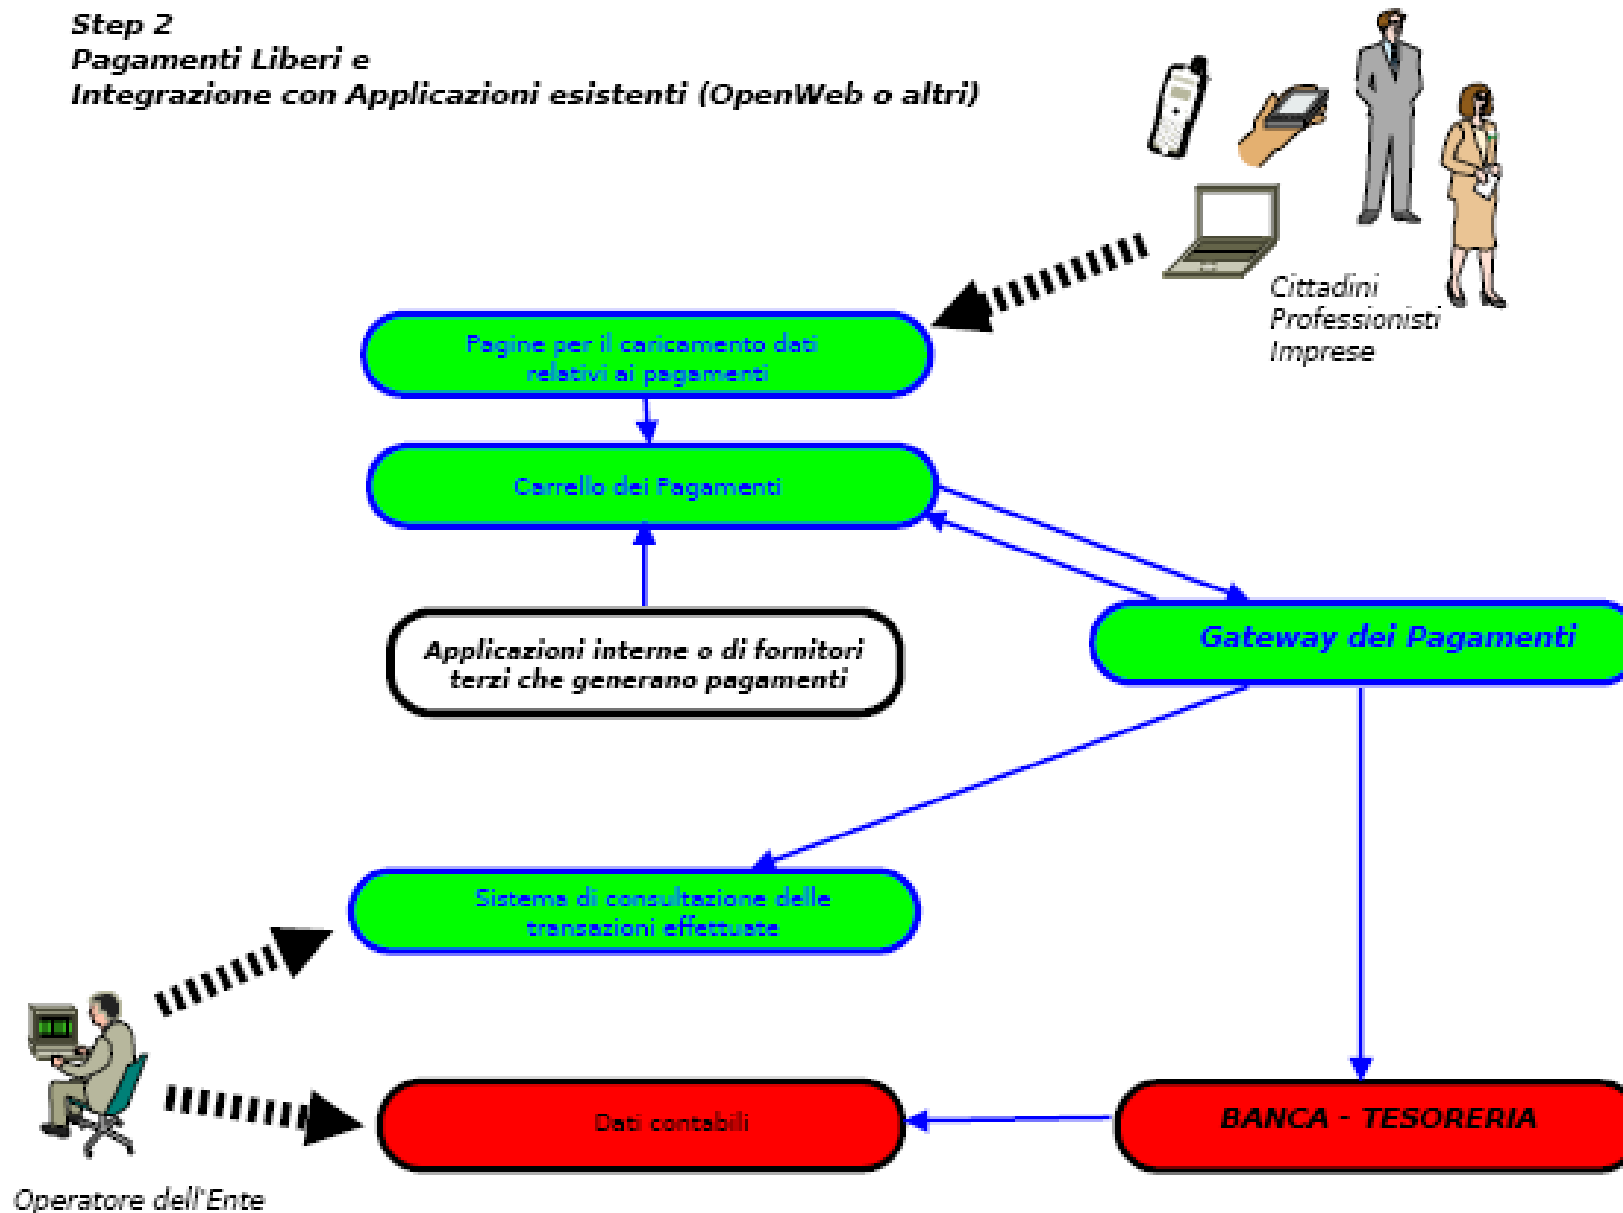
Step 2
Pagamenti Liberi e
Integrazione con Applicazioni esistenti (OpenWeb o altri)

Cittadini
Professionisti
Imprese

Pagine per il caricamento dati relativi ai pagamenti

Carrello dei Pagamenti

Applicazioni interne o di fornitori terzi che generano pagamenti

Gateway dei Pagamenti

Sistema di consultazione delle transazioni effettuate

Dati contabili

BANCA - TESORERIA

Operatore dell'Ente